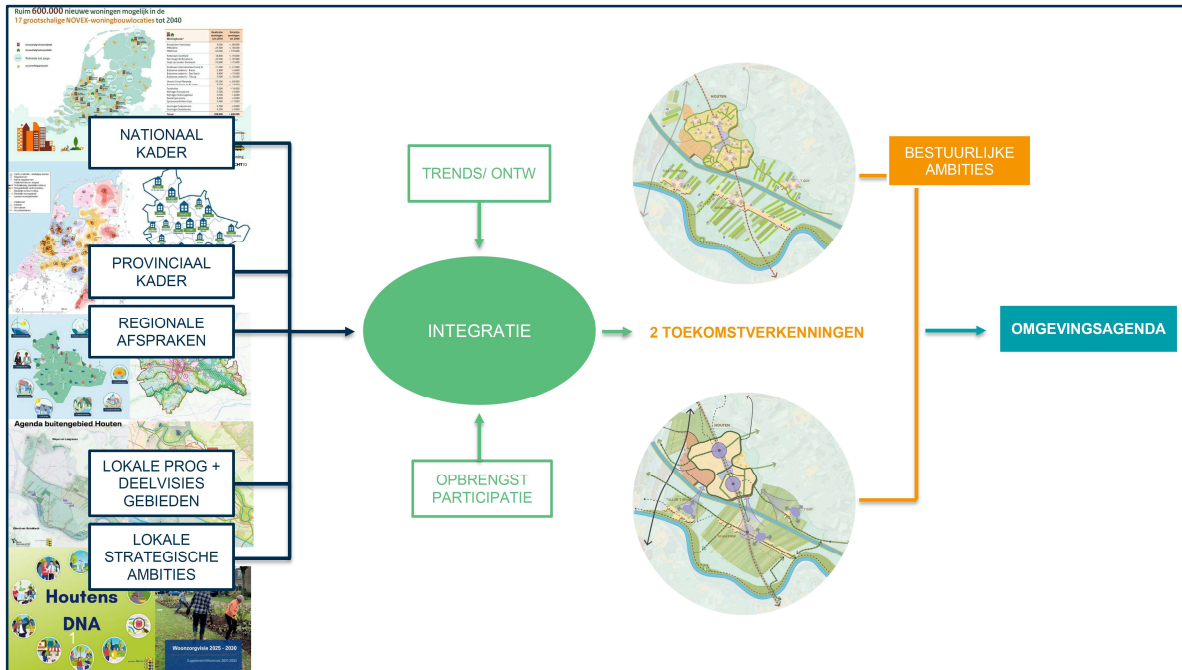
Ruim 600.000 nieuwe woningen mogelijk in de 17 grootschalige NOVEX-woningbouwlocaties tot 2040

NATIONAAL KADER

PROVINCIAAL KADER

REGIONALE AFSPRAKEN

Agenda buitengebied Houten

LOKALE PROG + DEELVISIES GEBIEDEN

LOKALE STRATEGISCHE AMBITIES

Houtens DNA

Woonzorgvisie 2025 - 2030

TRENDS/ ONTW

INTEGRATIE

OPBRENGST PARTICIPATIE

2 TOEKOMSTVERKENNINGEN

HOUTEN

BESTUURLIJKE AMBITIES

OMGEVINGSAGENDA

HOUTEN